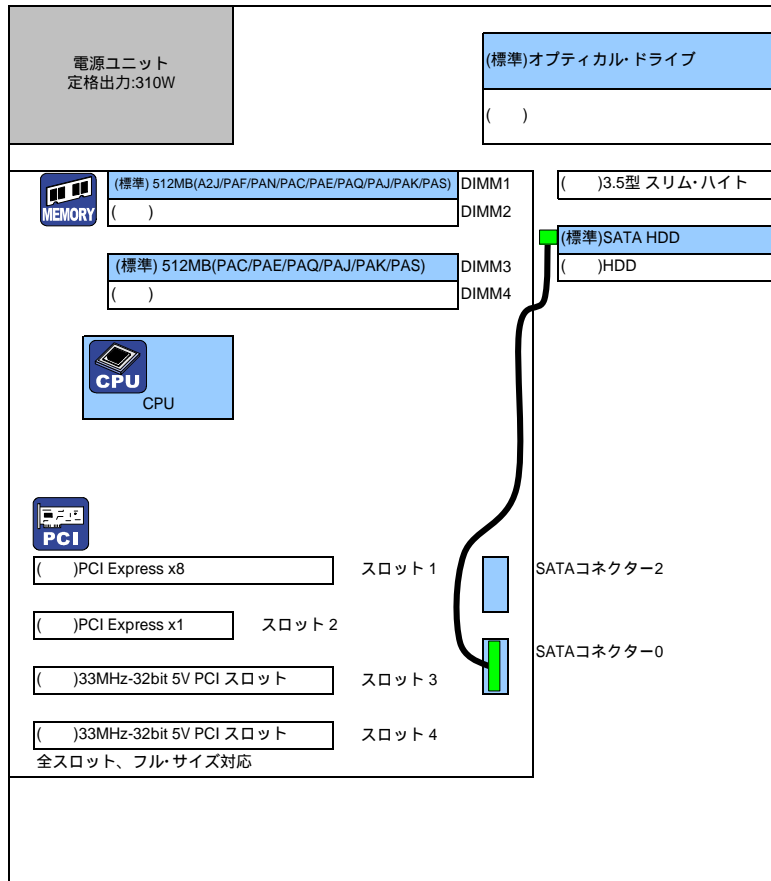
電源ユニット
定格出力:310W

(標準)オプティカル･ドライブ

(　　)

MEMORY

(標準) 512MB(A2J/PAF/PAN/PAC/PAE/PAQ/PAJ/PAK/PAS) DIMM1

(　　) DIMM2

(　　)3.5型 スリム･ハイト

(標準)SATA HDD

(　　)HDD

(標準) 512MB(PAC/PAE/PAQ/PAJ/PAK/PAS) DIMM3

(　　) DIMM4

CPU
CPU

PCI

(　　)PCI Express x8　　スロット 1

SATAコネクター2

(　　)PCI Express x1　　スロット 2

SATAコネクター0

(　　)33MHz-32bit 5V PCI スロット　　スロット 3

(　　)33MHz-32bit 5V PCI スロット　　スロット 4

全スロット、フル･サイズ対応